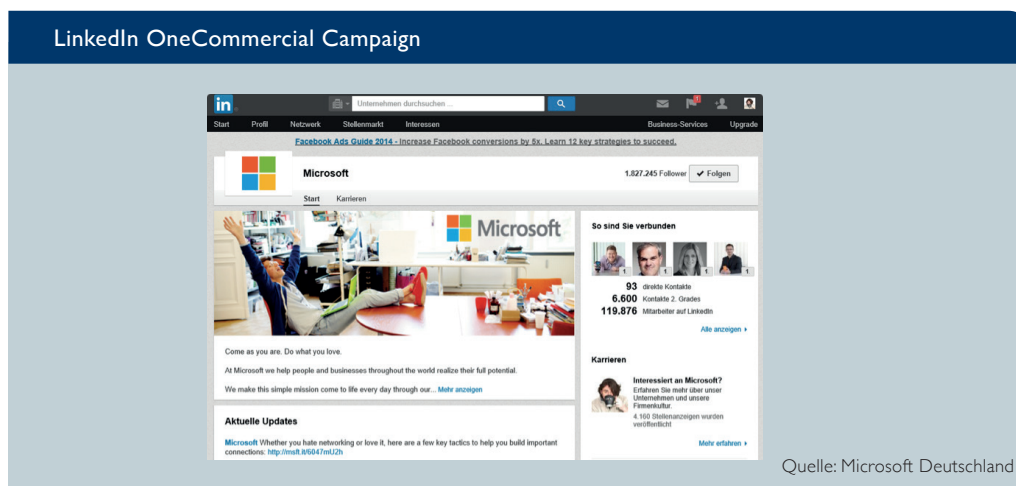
LinkedIn OneCommercial Campaign

in Unternehmen durchsuchen ...

Start Profil Netzwerk Stellenmarkt Interessen Business-Services Upgrade

Facebook Ads Guide 2014 - Increase Facebook conversions by 5x. Learn 12 key strategies to succeed.

Microsoft

1.827.245 Follower ✔ Folgen

Start Karrieren

Microsoft

Come as you are. Do what you love.

At Microsoft we help people and businesses throughout the world realize their full potential.

We make this simple mission come to life every day through our... Mehr anzeigen

Aktuelle Updates

Microsoft Whether you hate networking or love it, here are a few key tactics to help you build important connections: http://msft.it/6047mU2h

So sind Sie verbunden

93 direkte Kontakte
6.600 Kontakte 2. Grades
119.876 Mitarbeiter auf LinkedIn

Alle anzeigen ›

Karrieren

Interessiert an Microsoft?
Erfahren Sie mehr über unser Unternehmen und unsere Firmenkultur.
4.160 Stellenanzeigen wurden veröffentlicht

Mehr erfahren ›

Quelle: Microsoft Deutschland